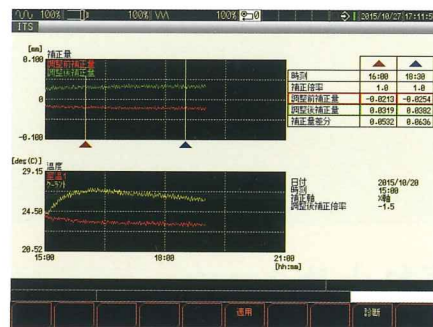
100% 100% 100% 2015/10/27 17:11:5
ITS

[mm]
0.100
補正量
調整前補正量
調整後補正量

0

-0.100

| 時刻 | 16:00 | 18:30 |
|---|---|---|
| 補正倍率 | 1.0 | 1.0 |
| 調整前補正量 | -0.0213 | -0.0254 |
| 調整後補正量 | 0.0319 | 0.0382 |
| 補正量差分 | 0.0532 | 0.0636 |

[deg(C)]
29.15
温度
室温1
ワーク1

24.50

20.52
15:00
18:00
21:00
[hh:mm]

日付 2015/10/20
時刻 15:00
補正軸 X軸
調整後補正倍率 -1.5

適用
診断